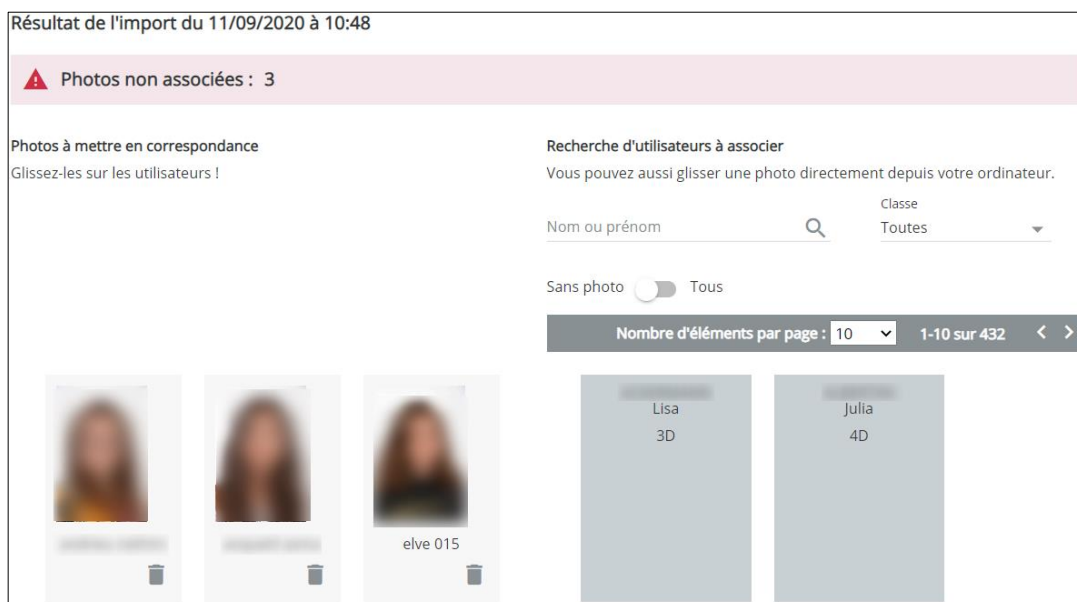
Résultat de l'import du 11/09/2020 à 10:48

Photos non associées : 3

Photos à mettre en correspondance
Glissez-les sur les utilisateurs !

Recherche d'utilisateurs à associer
Vous pouvez aussi glisser une photo directement depuis votre ordinateur.

Nom ou prénom

Classe
Toutes

Sans photo Tous

Nombre d'éléments par page : 10 1-10 sur 432

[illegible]
Lisa
3D

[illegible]
Julia
4D

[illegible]

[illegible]

elve 015